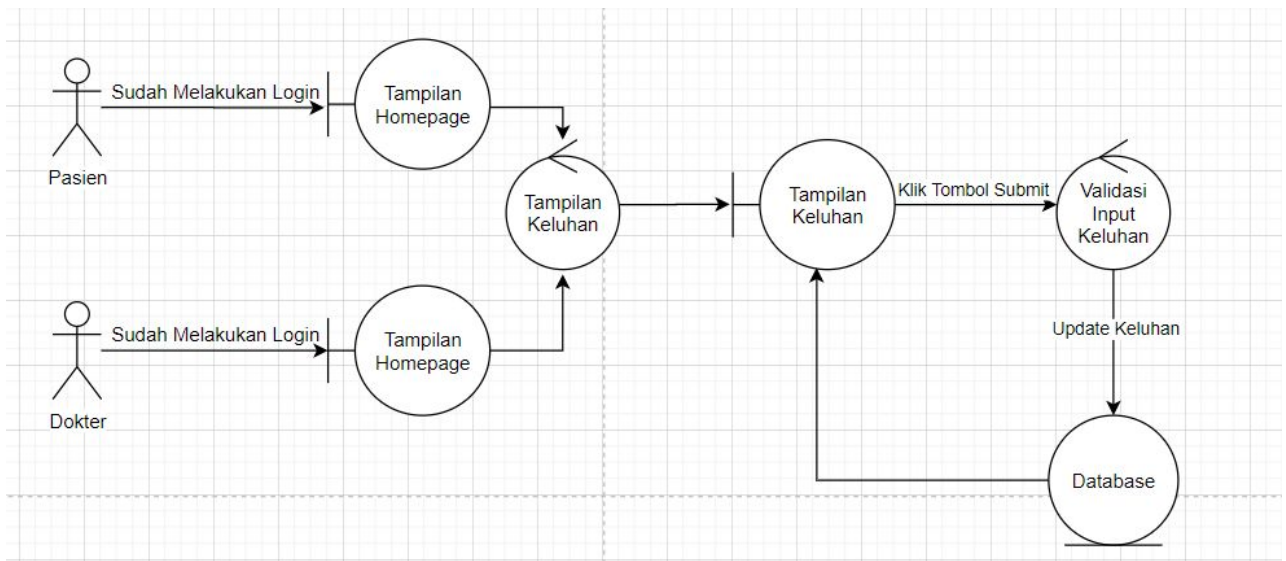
Sudah Melakukan Login

Tampilan Homepage

Pasien

Tampilan Keluhan

Tampilan Keluhan

Klik Tombol Submit

Validasi Input Keluhan

Sudah Melakukan Login

Tampilan Homepage

Dokter

Update Keluhan

Database